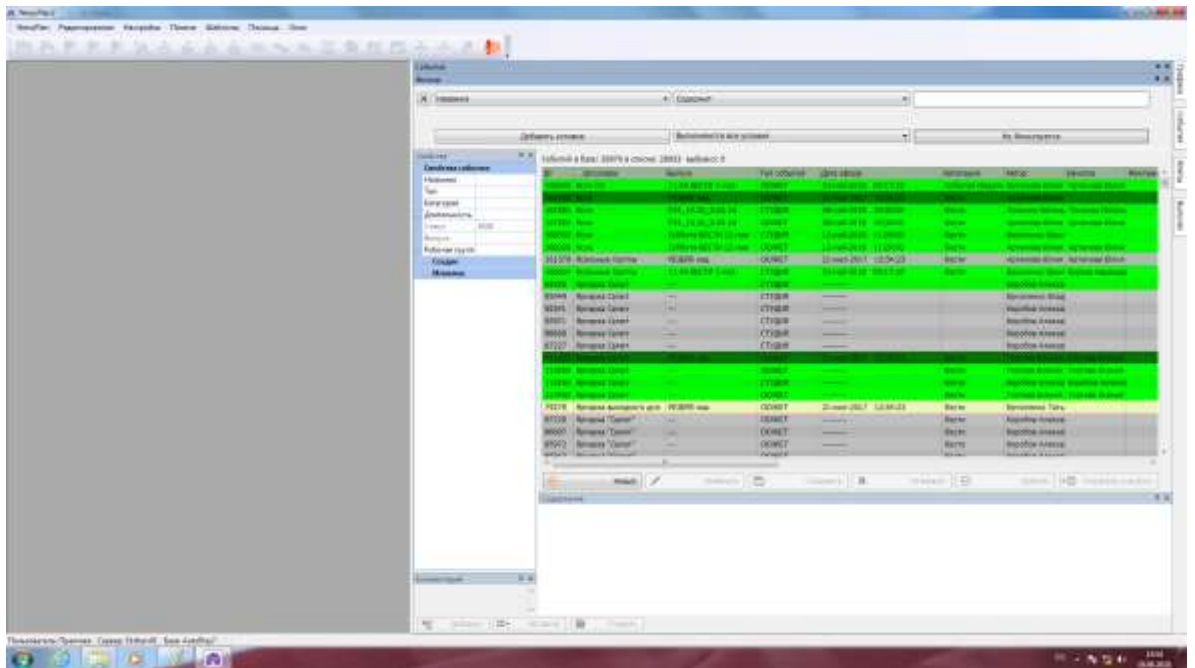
NewsPlan

NewsPlan Редактирование Настройки Правка Шаблоны Помощь Окно

События

Фильтр

Название

Содержит

Добавить условие

Выполняются все условия

Не фильтровать

Свойства

Свойства события

Название

Тип

Категория

Длительность

Статус

Версия

Рабочая группа

Создан

Изменен

Событий в базе: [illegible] в списке: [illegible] выбрано: 0

| ID | Название | Выпуск | Тип события | Дата эфира | Категория | Автор | Изменил |
|---|---|---|---|---|---|---|---|
| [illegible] | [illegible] | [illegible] | ОБЗОР | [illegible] | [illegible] | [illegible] | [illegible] |
| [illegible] | Всемирные паркур | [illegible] | ОБЗОР | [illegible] | Вести | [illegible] | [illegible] |
| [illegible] | Всемирные паркур | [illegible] | СТУДИЯ | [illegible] | Вести | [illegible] | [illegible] |
| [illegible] | Вечерний Сочи | --- | СТУДИЯ | --- | | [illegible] | |
| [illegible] | Вечерний Сочи | --- | СТУДИЯ | --- | | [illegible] | |
| 79278 | Вечерний выходного дня | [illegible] | ОБЗОР | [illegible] 2017 | Вести | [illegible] | |
| 87228 | Вечерний "Сочи" | --- | ОБЗОР | --- | Вести | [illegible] | |

Новый

Изменить

Сохранить

Отменить

Удалить

Содержание

Комментарий

Добавить

Удалить

Ответ

Пользователь: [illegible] Сервер: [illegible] База: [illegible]

Графики

События

Фильтр

Выпуски